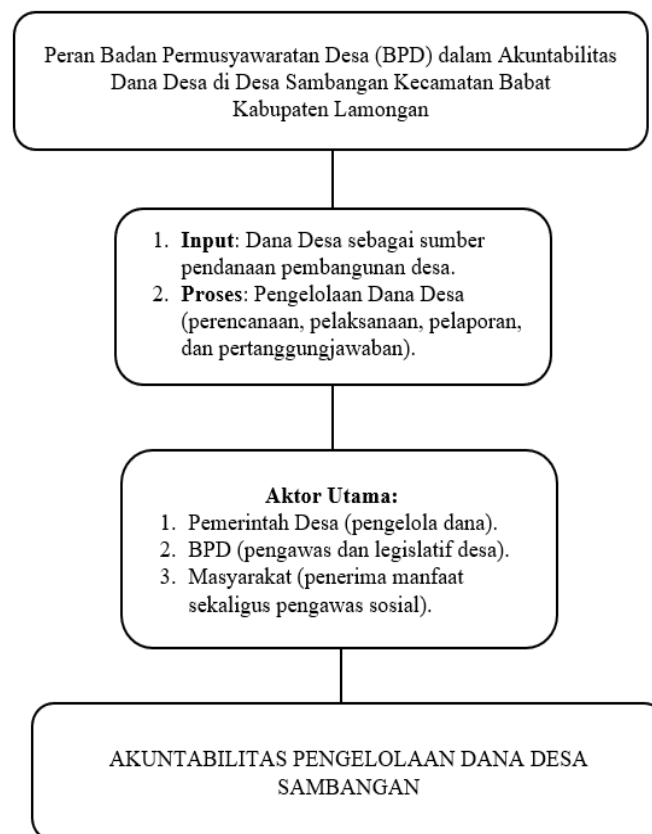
Peran Badan Permusyawaratan Desa (BPD) dalam Akuntabilitas Dana Desa di Desa Sambangan Kecamatan Babat Kabupaten Lamongan

1. **Input**: Dana Desa sebagai sumber pendanaan pembangunan desa.
2. **Proses**: Pengelolaan Dana Desa (perencanaan, pelaksanaan, pelaporan, dan pertanggungjawaban).

**Aktor Utama:**
1. Pemerintah Desa (pengelola dana).
2. BPD (pengawas dan legislatif desa).
3. Masyarakat (penerima manfaat sekaligus pengawas sosial).

AKUNTABILITAS PENGELOLAAN DANA DESA SAMBANGAN